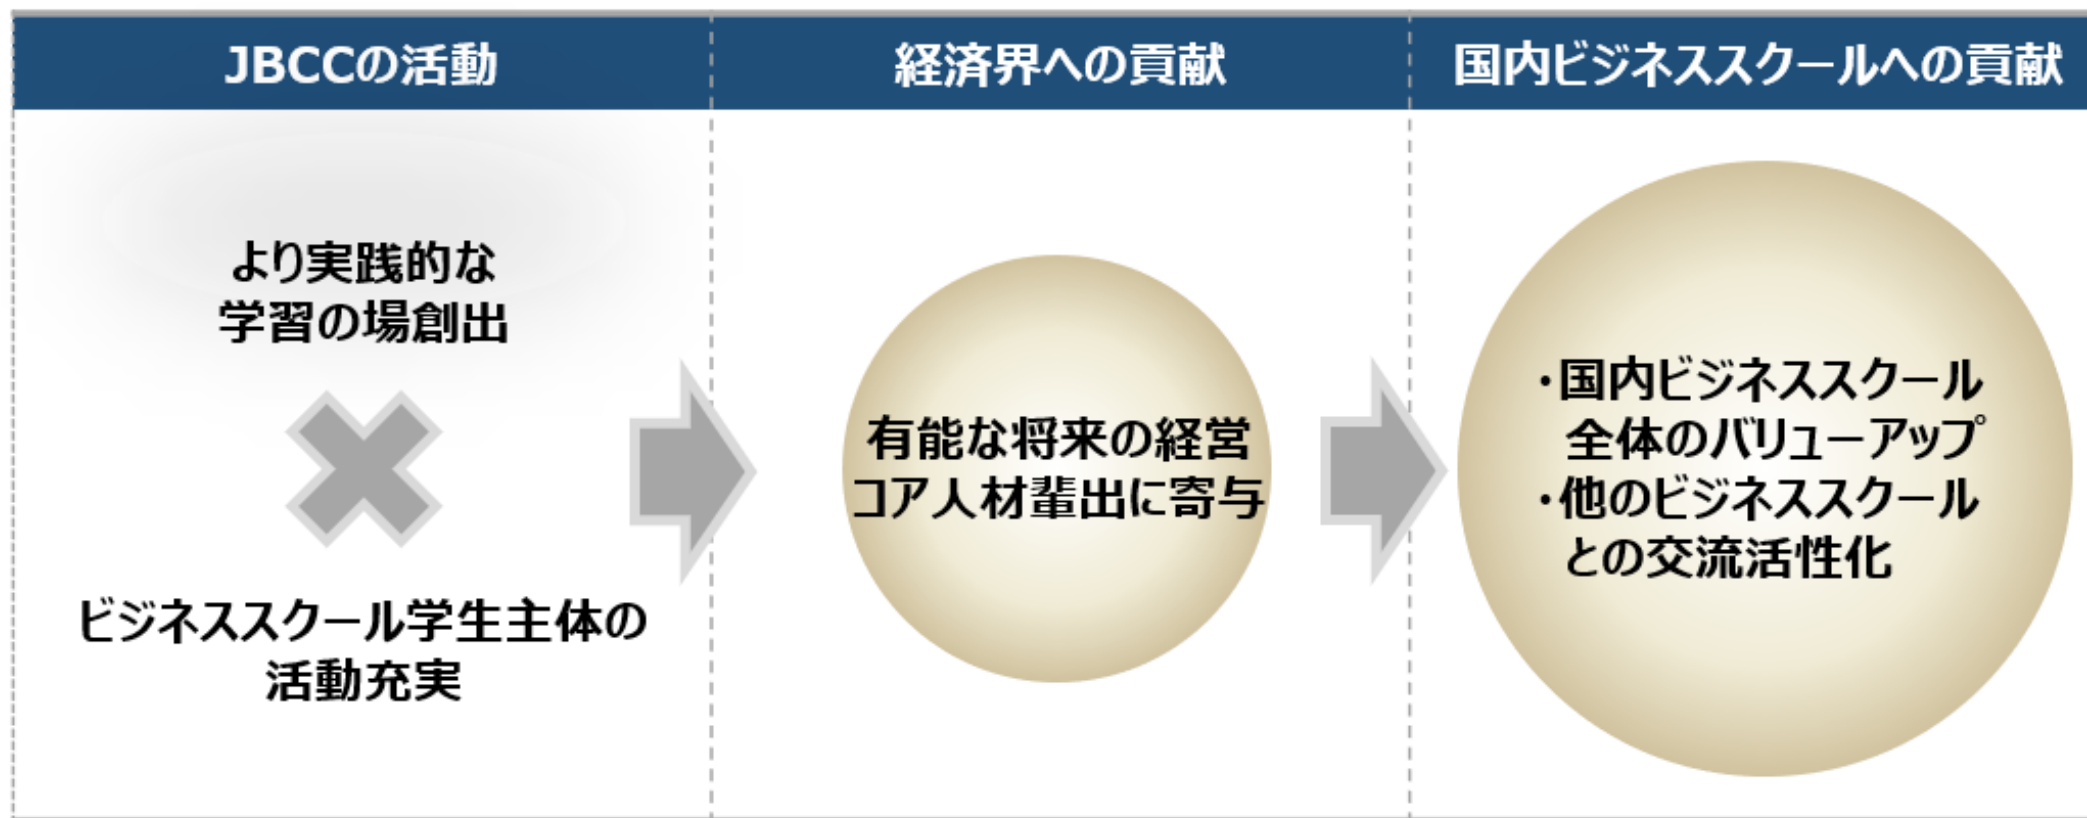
JBCCの活動

経済界への貢献

国内ビジネススクールへの貢献

より実践的な学習の場創出

ビジネススクール学生主体の活動充実

有能な将来の経営コア人材輩出に寄与

・国内ビジネススクール全体のバリューアップ
・他のビジネススクールとの交流活性化